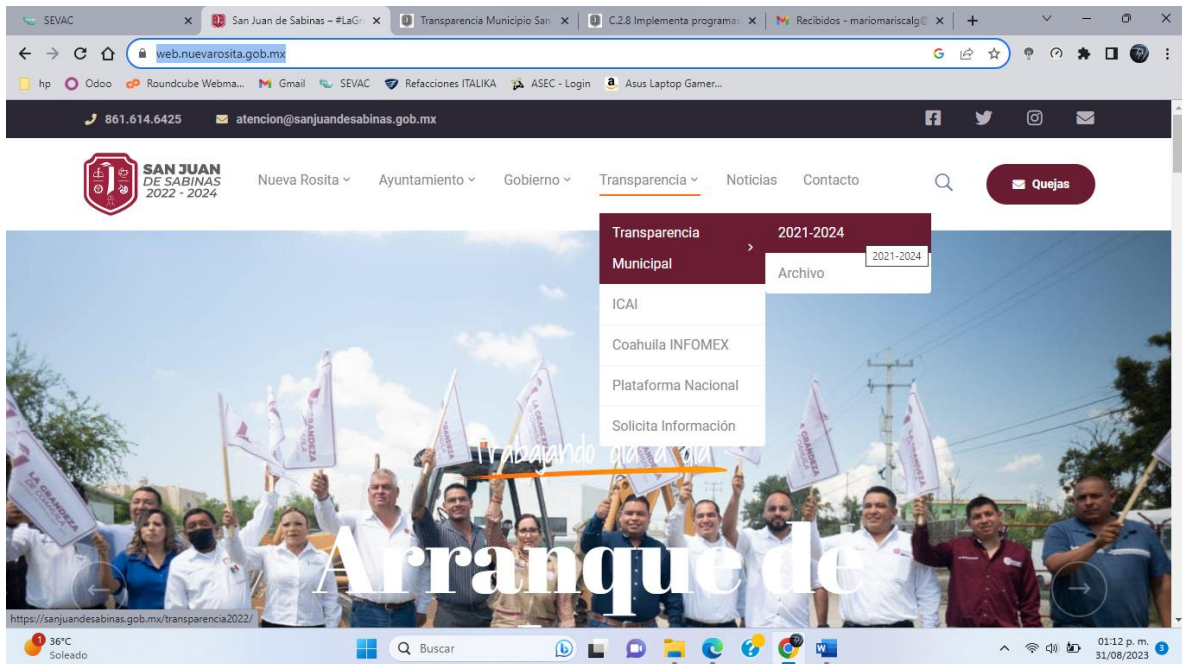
SEVAC
San Juan de Sabinas – #LaGr
Transparencia Municipio San
C.2.8 Implementa programa
Recibidos - mariomariscalg
web.nuevarosita.gob.mx
hp Odoo Roundcube Webma... Gmail SEVAC Refacciones ITALIKA ASEC - Login Asus Laptop Gamer...
861.614.6425 atencion@sanjuandesabinas.gob.mx
SAN JUAN DE SABINAS 2022 - 2024
Nueva Rosita Ayuntamiento Gobierno Transparencia Noticias Contacto
Quejas
Transparencia Municipal
2021-2024
2021-2024
Archivo
ICAI
Coahuila INFOMEX
Plataforma Nacional
Solicita Información
Trabajando día a día
LA GRANDEZA
Arranque de
https://sanjuandesabinas.gob.mx/transparencia2022/
36°C Soleado
Buscar
01:12 p. m. 31/08/2023